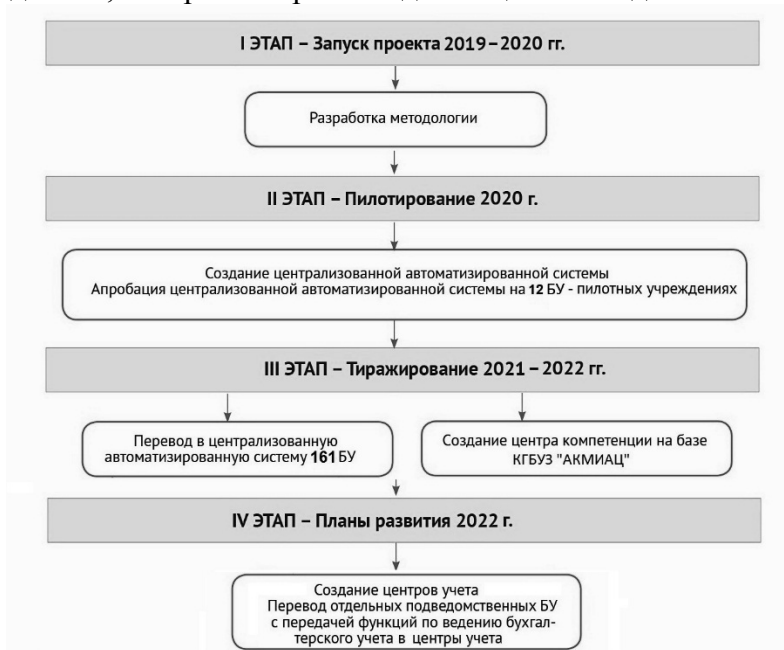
I ЭТАП – Запуск проекта 2019 – 2020 гг.

Разработка методологии

II ЭТАП – Пилотирование 2020 г.

Создание централизованной автоматизированной системы
Апробация централизованной автоматизированной системы на 12 БУ - пилотных учреждениях

III ЭТАП – Тиражирование 2021 – 2022 гг.

Перевод в централизованную автоматизированную систему 161 БУ

Создание центра компетенции на базе КГБУЗ "АКМИАЦ"

IV ЭТАП – Планы развития 2022 г.

Создание центров учета
Перевод отдельных подведомственных БУ с передачей функций по ведению бухгалтерского учета в центры учета